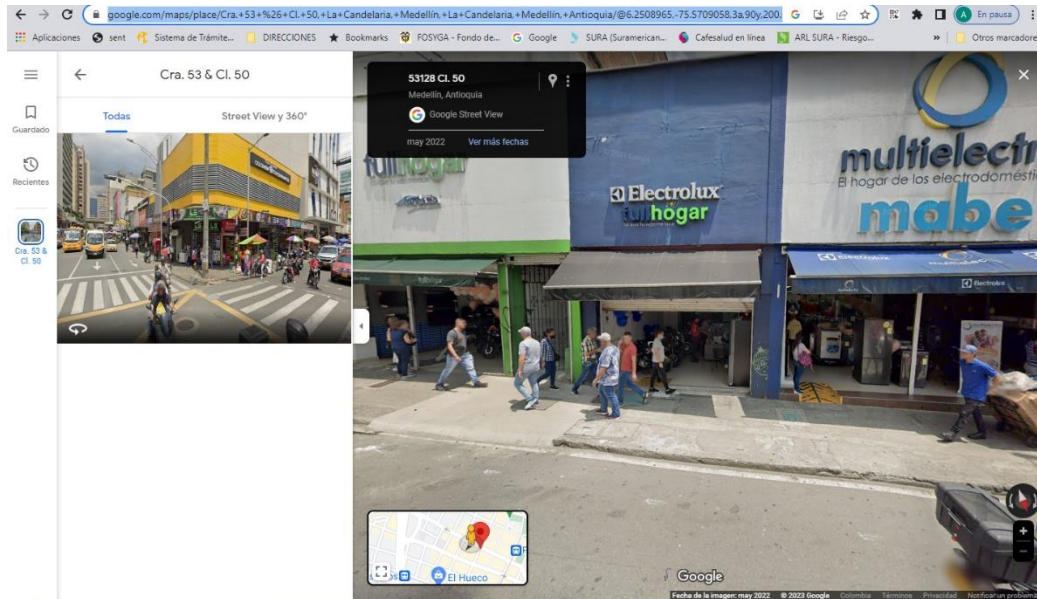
google.com/maps/place/Cra.+53+%26+Cl.+50,+La+Candelaria,+Medellín,+La+Candelaria,+Medellín,+Antioquia/@6.2508965,-75.5709058,3a,90y,200.

En pausa

Aplicaciones sent Sistema de Trámite... DIRECCIONES Bookmarks FOSYGA - Fondo de... Google SURA (Suramerican... Cafesalud en línea ARL SURA - Riesgo... Otros marcadores

Cra. 53 & Cl. 50

Todas Street View y 360°

Guardado

Recientes

Cra. 53 & Cl. 50

53128 Cl. 50
Medellín, Antioquia
Google Street View
may 2022 Ver más fechas

tuhogar

Electrolux
tuhogar

multielectr
El hogar de los electrodomésti
mabe

Electrolux

El Hueco

Google

Fecha de la imagen: may 2022 © 2023 Google Colombia Términos Privacidad Notificar un problema